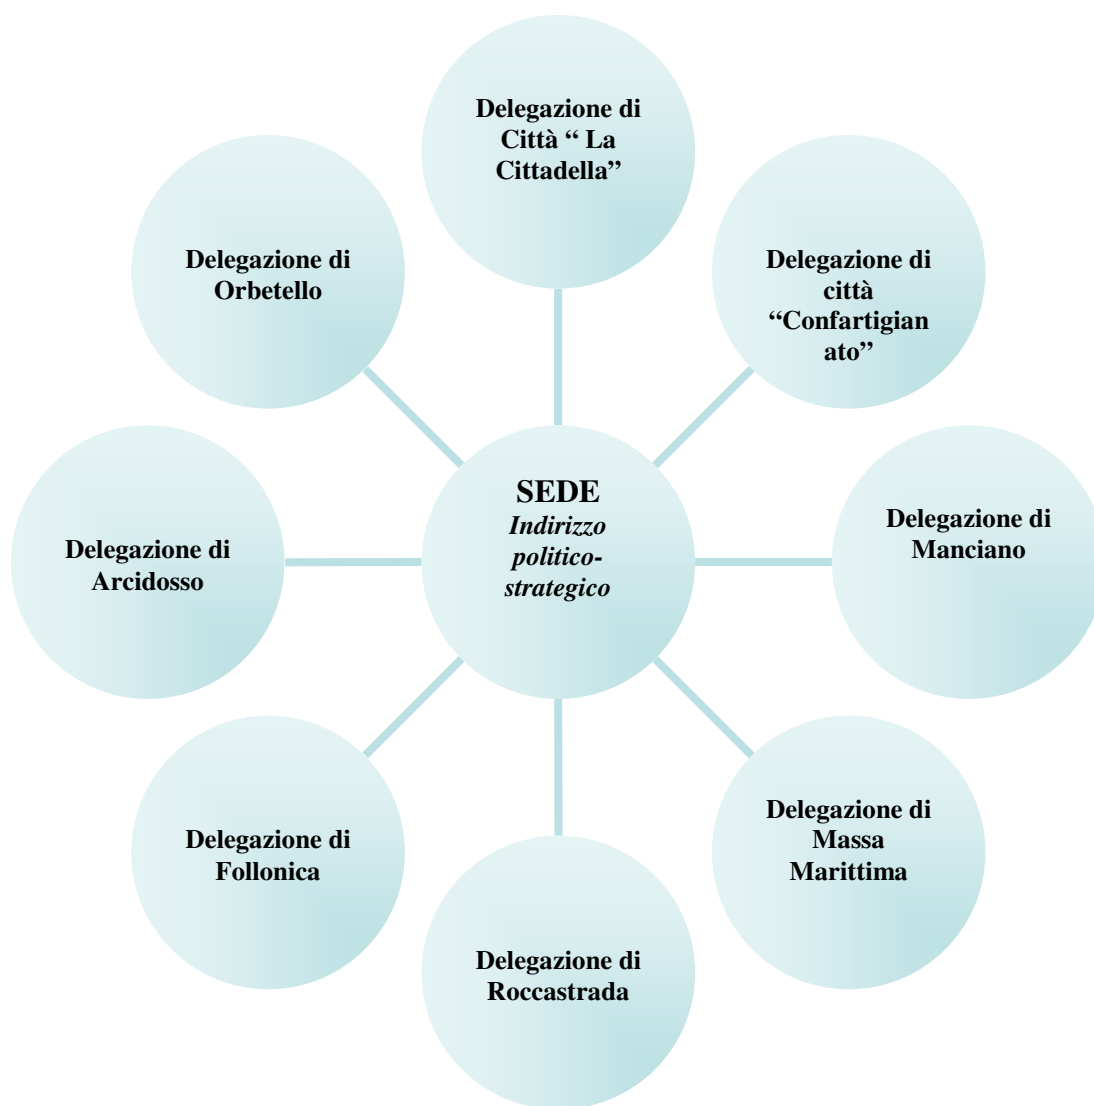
Delegazione di Città " La Cittadella"

Delegazione di Orbetello

Delegazione di città "Confartigianato"

SEDE
*Indirizzo politico-strategico*

Delegazione di Arcidosso

Delegazione di Manciano

Delegazione di Follonica

Delegazione di Massa Marittima

Delegazione di Roccastrada